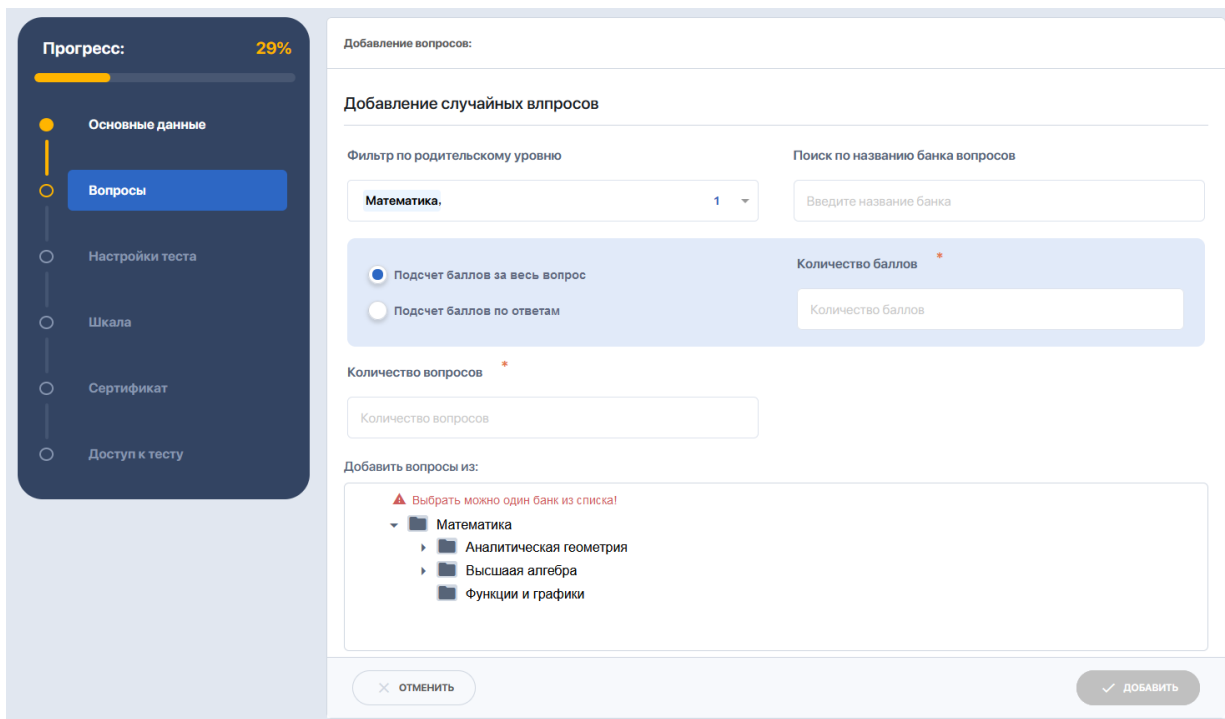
Прогресс: 29%

Основные данные

Вопросы

Настройки теста

Шкала

Сертификат

Доступ к тесту

Добавление вопросов:

Добавление случайных влпросов

Фильтр по родительскому уровню

Математика, 1

Поиск по названию банка вопросов

Введите название банка

Подсчет баллов за весь вопрос

Подсчет баллов по ответам

Количество баллов *

Количество баллов

Количество вопросов *

Количество вопросов

Добавить вопросы из:

Выбрать можно один банк из списка!

Математика

Аналитическая геометрия

Высшаая алгебра

Функции и графики

ОТМЕНИТЬ

ДОБАВИТЬ